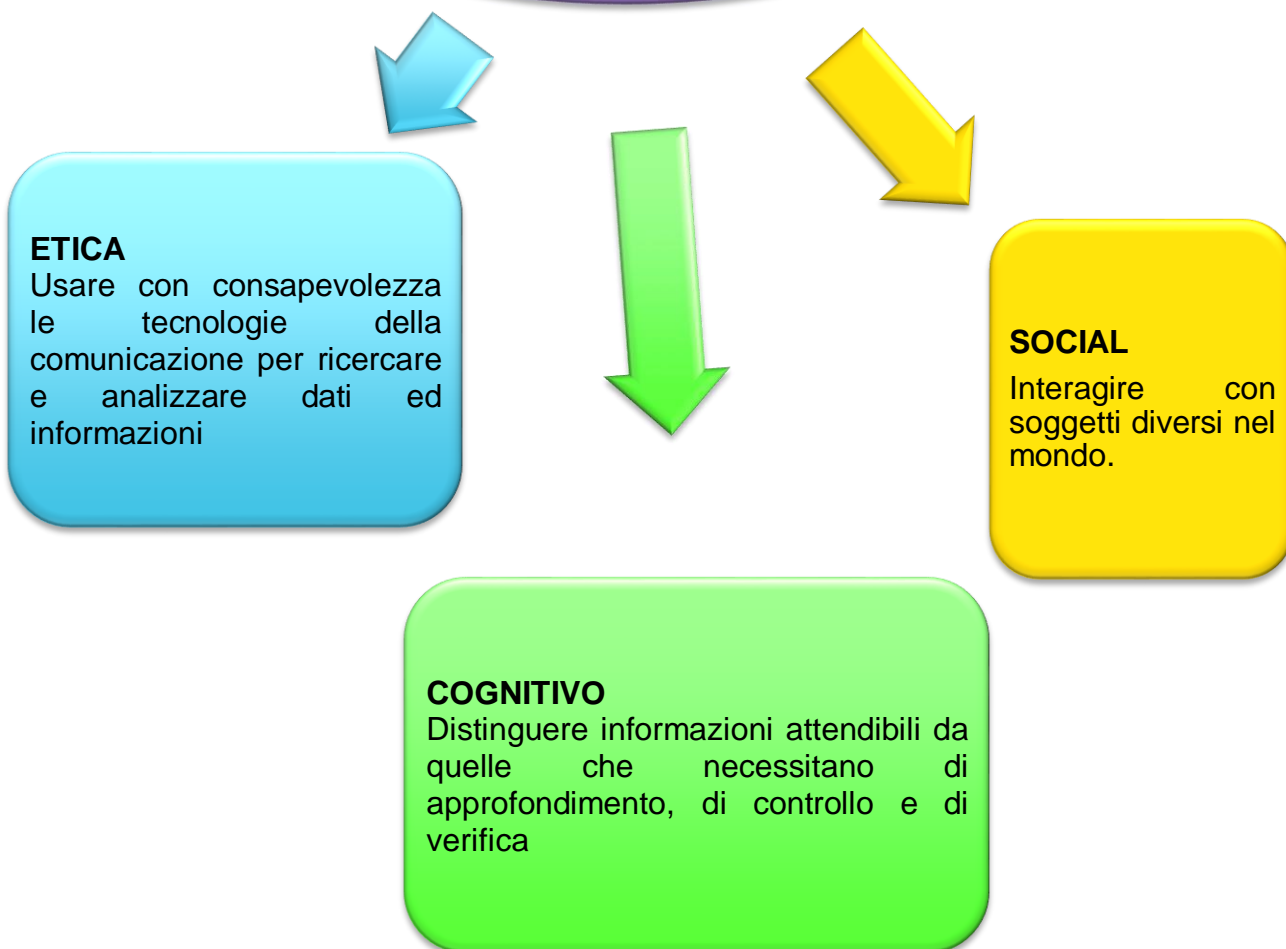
ETICA
Usare con consapevolezza le tecnologie della comunicazione per ricercare e analizzare dati ed informazioni

SOCIAL
Interagire con soggetti diversi nel mondo.

COGNITIVO
Distinguere informazioni attendibili da quelle che necessitano di approfondimento, di controllo e di verifica